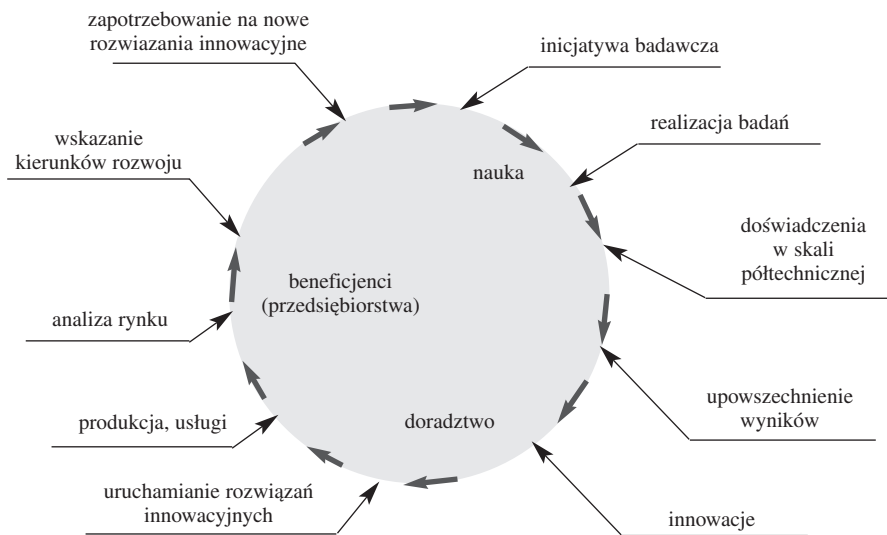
zapotrzebowanie na nowe rozwiazania innowacyjne

inicjatywa badawcza

realizacja badań

wskazanie kierunków rozwoju

nauka

doświadczenia w skali półtechnicznej

beneficjenci (przedsiębiorstwa)

analiza rynku

upowszechnienie wyników

produkcja, usługi

doradztwo

uruchamianie rozwiązań innowacyjnych

innowacje